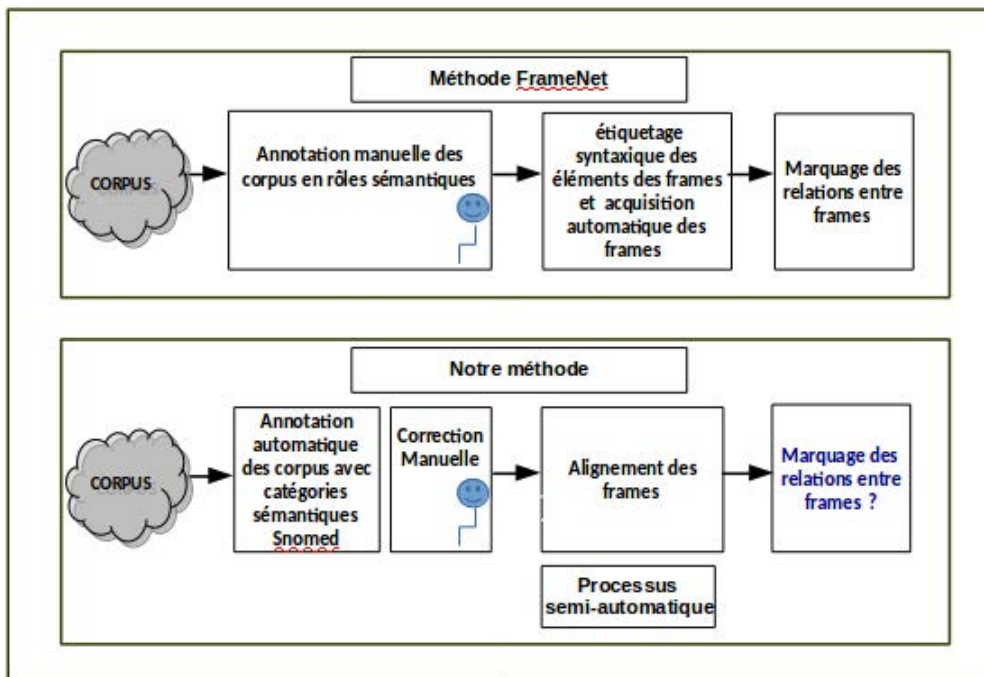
Méthode FrameNet

CORPUS

Annotation manuelle des corpus en rôles sémantiques

étiquetage syntaxique des éléments des frames et acquisition automatique des frames

Marquage des relations entre frames

Notre méthode

CORPUS

Annotation automatique des corpus avec catégories sémantiques Snomed

Correction Manuelle

Alignement des frames

Marquage des relations entre frames ?

Processus semi-automatique